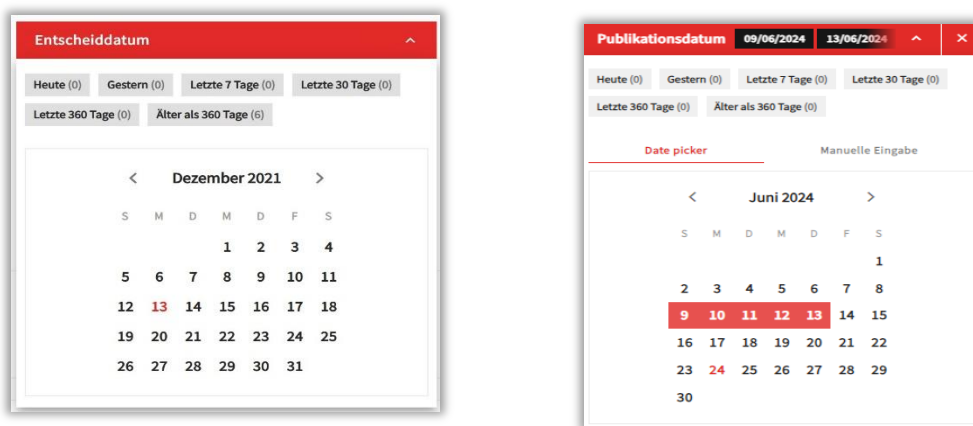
Entscheiddatum ^

Heute (0) Gestern (0) Letzte 7 Tage (0) Letzte 30 Tage (0)
Letzte 360 Tage (0) Älter als 360 Tage (6)

< Dezember 2021 >

| S | M | D | M | D | F | S |
|---|---|---|---|---|---|---|
| | | | 1 | 2 | 3 | 4 |
| 5 | 6 | 7 | 8 | 9 | 10 | 11 |
| 12 | 13 | 14 | 15 | 16 | 17 | 18 |
| 19 | 20 | 21 | 22 | 23 | 24 | 25 |
| 26 | 27 | 28 | 29 | 30 | 31 | |

Publikationsdatum 09/06/2024 13/06/2024 ^ ×

Heute (0) Gestern (0) Letzte 7 Tage (0) Letzte 30 Tage (0)
Letzte 360 Tage (0) Älter als 360 Tage (0)

Date picker Manuelle Eingabe

< Juni 2024 >

| S | M | D | M | D | F | S |
|---|---|---|---|---|---|---|
| | | | | | | 1 |
| 2 | 3 | 4 | 5 | 6 | 7 | 8 |
| 9 | 10 | 11 | 12 | 13 | 14 | 15 |
| 16 | 17 | 18 | 19 | 20 | 21 | 22 |
| 23 | 24 | 25 | 26 | 27 | 28 | 29 |
| 30 | | | | | | |